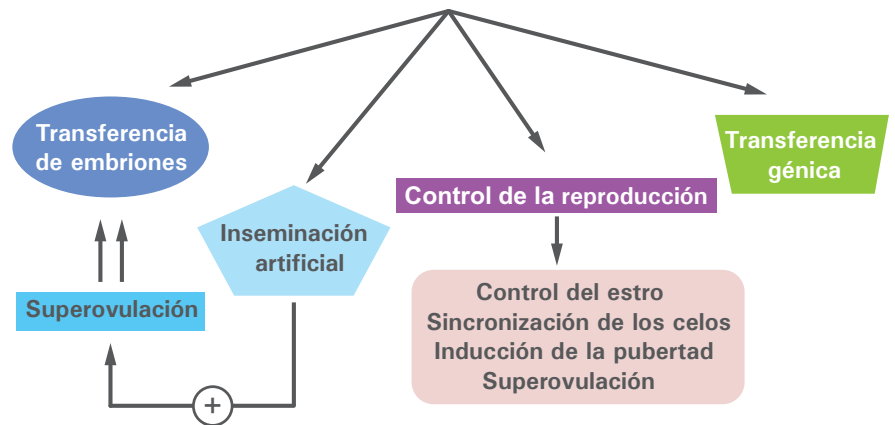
Transferencia de embriones

Inseminación artificial

Control de la reproducción

Transferencia génica

Superovulación

Control del estro
Sincronización de los celos
Inducción de la pubertad
Superovulación

+